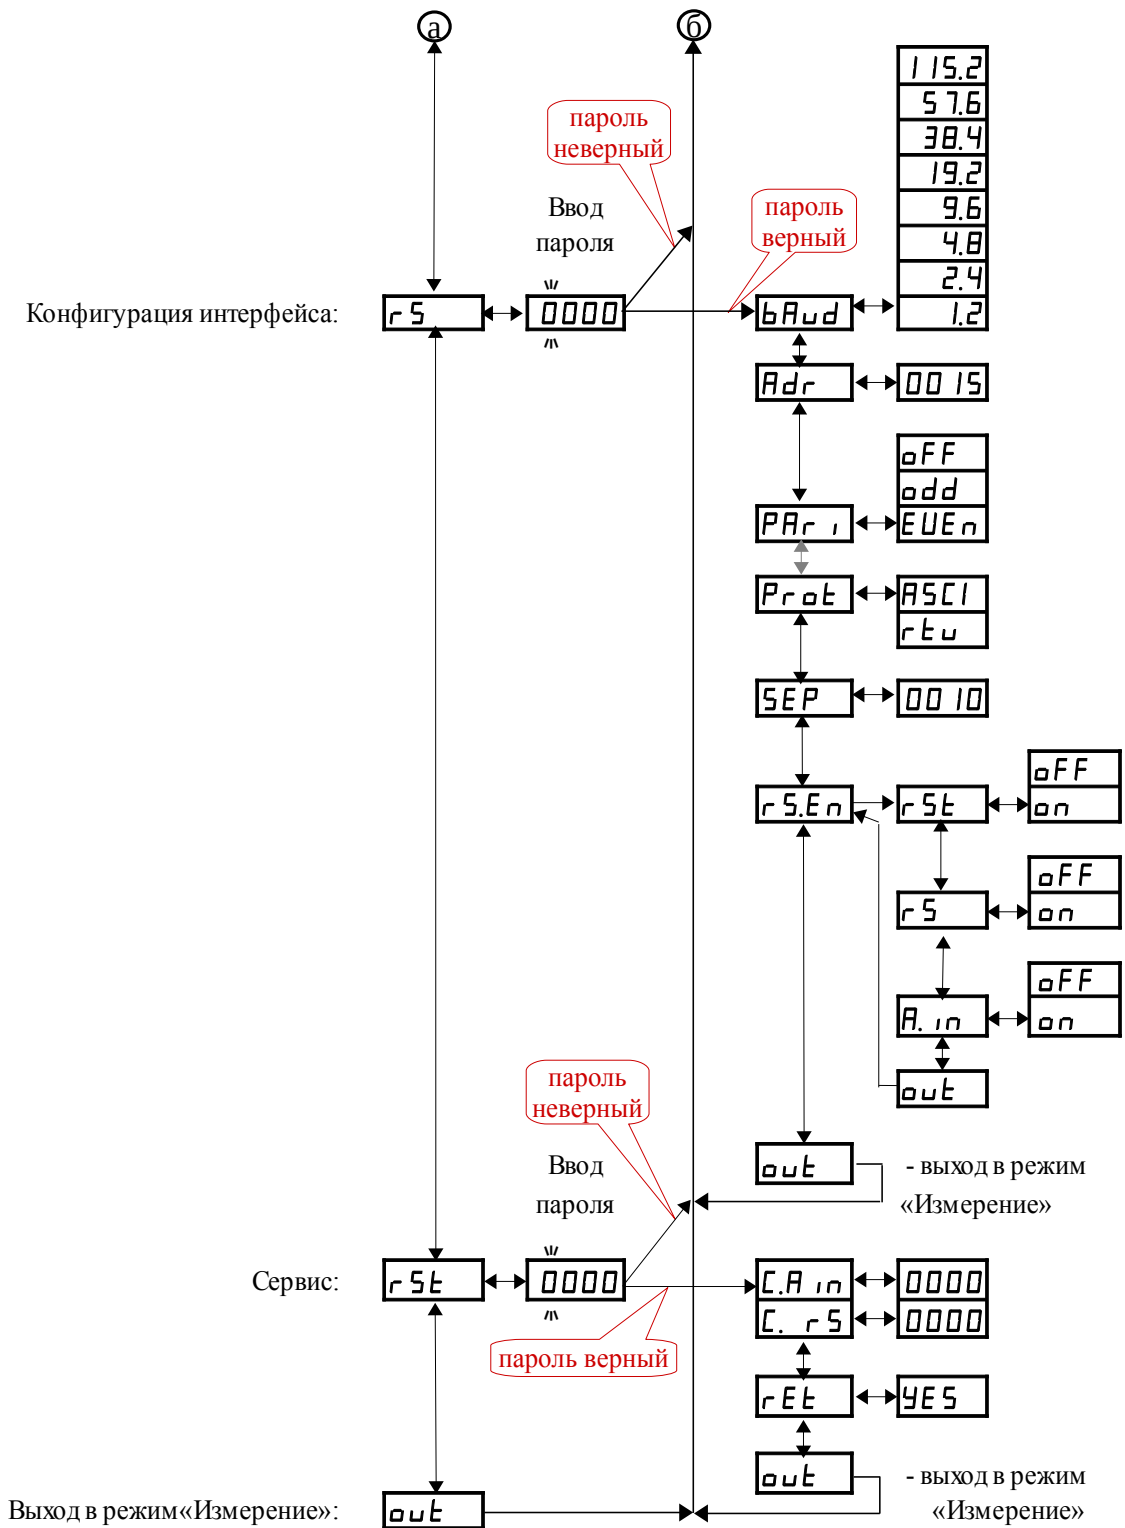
а

б

пароль неверный

Ввод пароля

пароль верный

Конфигурация интерфейса:

rS

0000

bAud

115.2

57.6

38.4

19.2

9.6

4.8

2.4

1.2

Adr

0015

oFF

odd

PAri

EUEn

Prot

ASCI

rtu

SEP

0010

rS.En

rSt

oFF

on

rS

oFF

on

A.in

oFF

on

out

out

- выход в режим «Измерение»

пароль неверный

Ввод пароля

Сервис:

rSt

0000

C.A in

0000

C. rS

0000

пароль верный

rEt

YES

out

- выход в режим «Измерение»

Выход в режим«Измерение»:

out